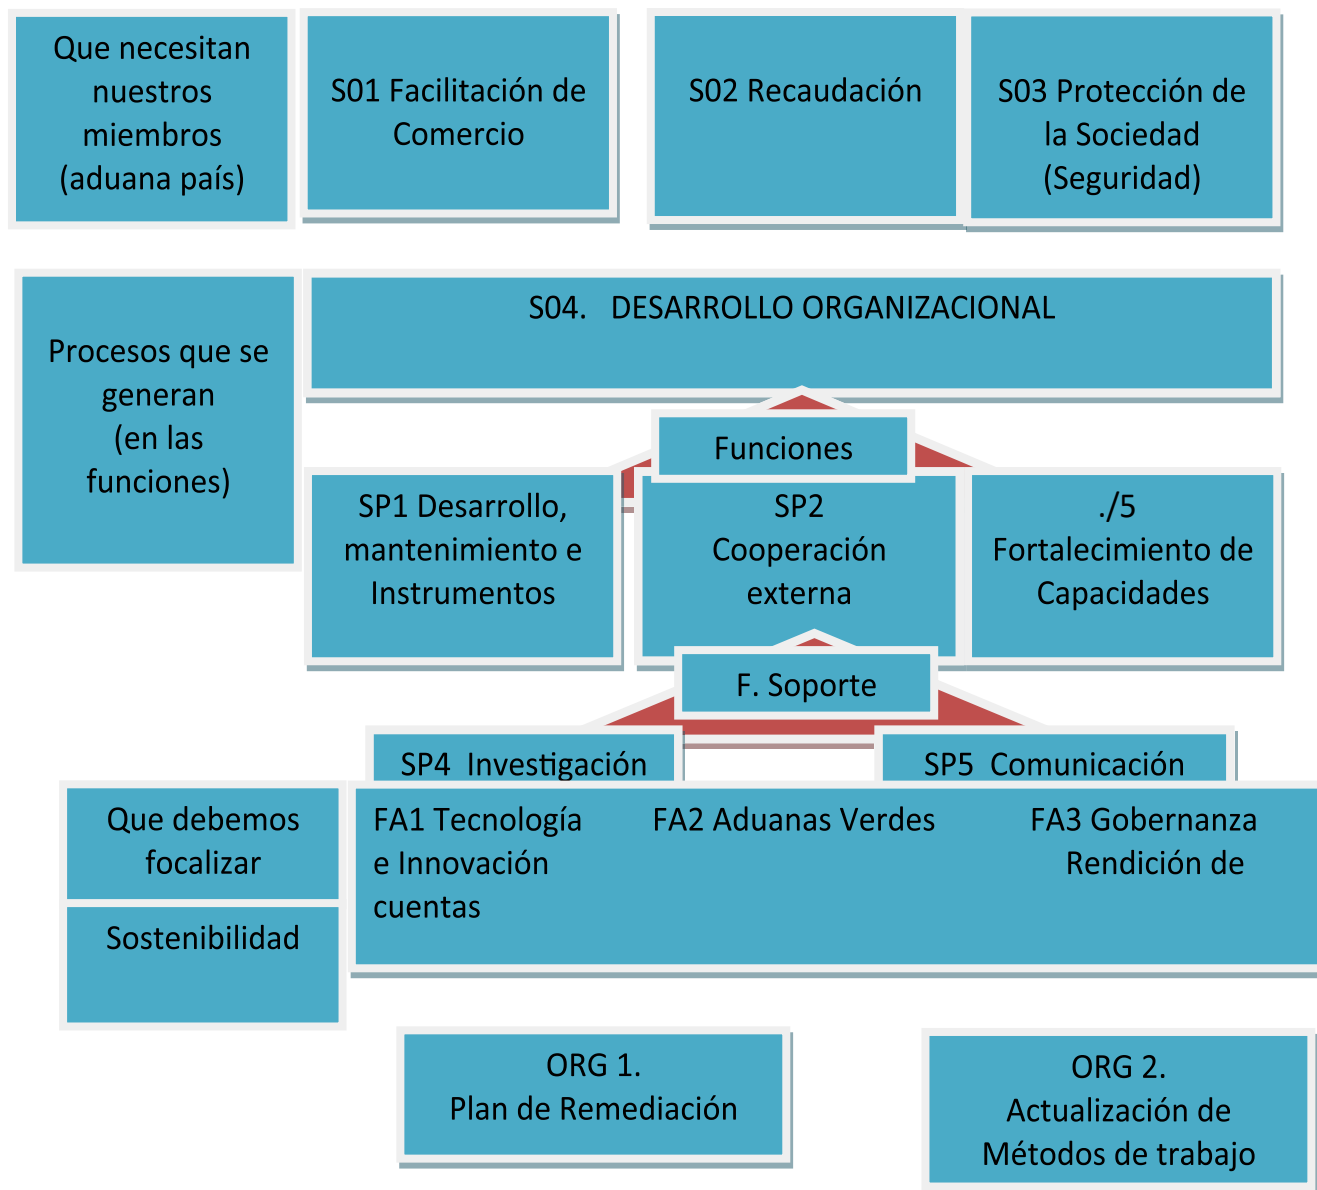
Que necesitan nuestros miembros (aduana país)

S01 Facilitación de Comercio

S02 Recaudación

S03 Protección de la Sociedad (Seguridad)

Procesos que se generan (en las funciones)

S04. DESARROLLO ORGANIZACIONAL

Funciones

SP1 Desarrollo, mantenimiento e Instrumentos

SP2 Cooperación externa

./5 Fortalecimiento de Capacidades

F. Soporte

SP4 Investigación

SP5 Comunicación

Que debemos focalizar

Sostenibilidad

FA1 Tecnología e Innovación cuentas

FA2 Aduanas Verdes

FA3 Gobernanza Rendición de

ORG 1. Plan de Remediación

ORG 2. Actualización de Métodos de trabajo